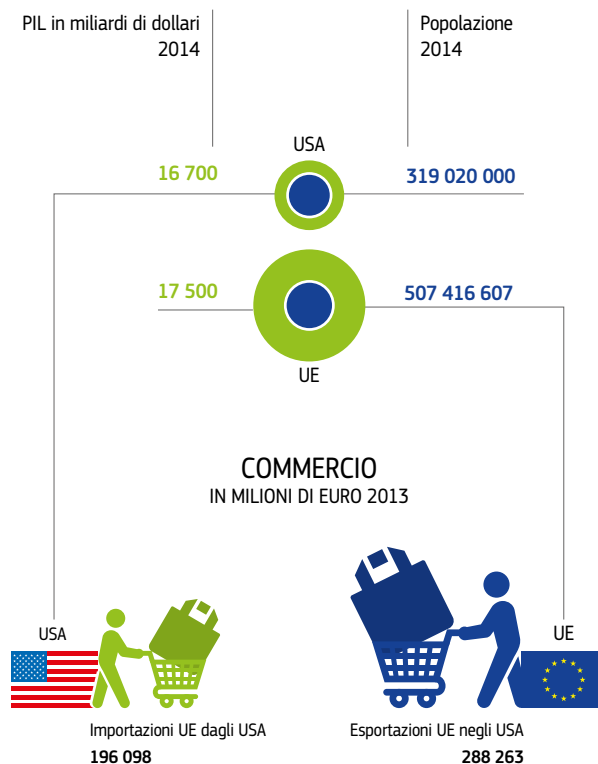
PIL in miliardi di dollari
2014

Popolazione
2014

USA

16 700

319 020 000

17 500

507 416 607

UE

COMMERCIO
IN MILIONI DI EURO 2013

USA

UE

Importazioni UE dagli USA
196 098

Esportazioni UE negli USA
288 263